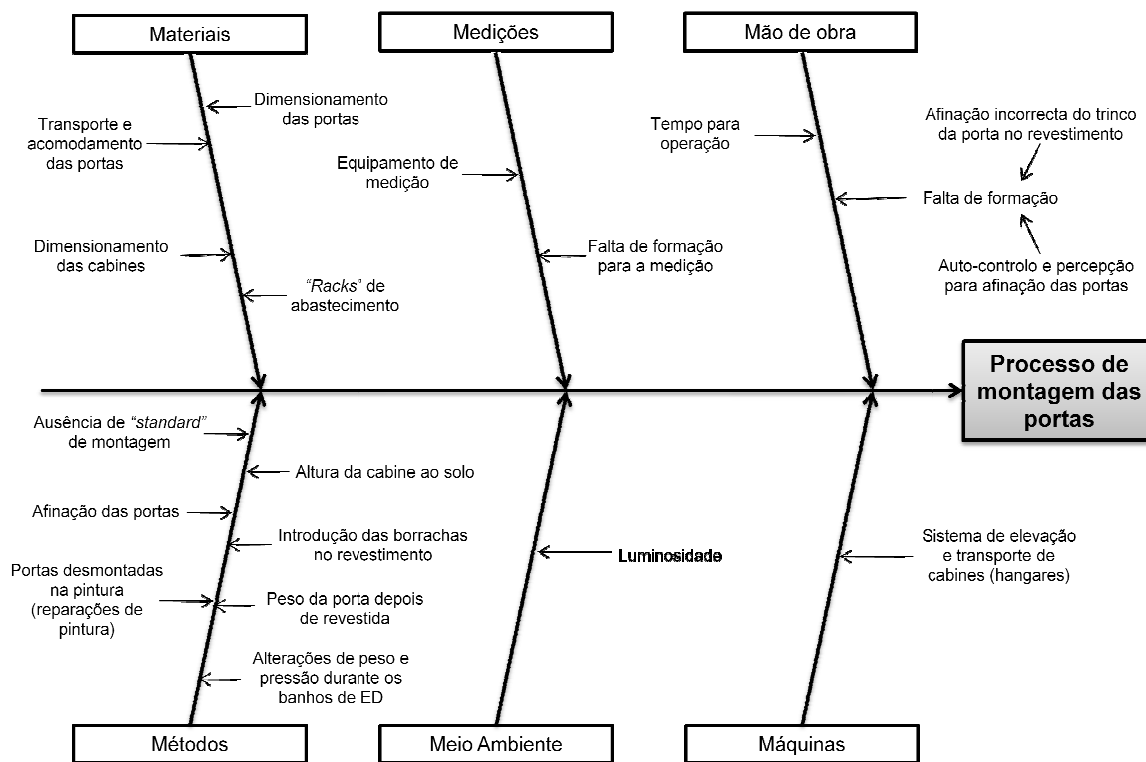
Materiais

Medições

Mão de obra

Dimensionamento das portas

Transporte e acomodamento das portas

Dimensionamento das cabines

"Racks" de abastecimento

Equipamento de medição

Falta de formação para a medição

Tempo para operação

Afinação incorrecta do trinco da porta no revestimento

Falta de formação

Auto-controlo e percepção para afinação das portas

Processo de montagem das portas

Ausência de "standard" de montagem

Altura da cabine ao solo

Afinação das portas

Introdução das borrachas no revestimento

Portas desmontadas na pintura (reparações de pintura)

Peso da porta depois de revestida

Alterações de peso e pressão durante os banhos de ED

Luminosidade

Sistema de elevação e transporte de cabines (hangares)

Métodos

Meio Ambiente

Máquinas